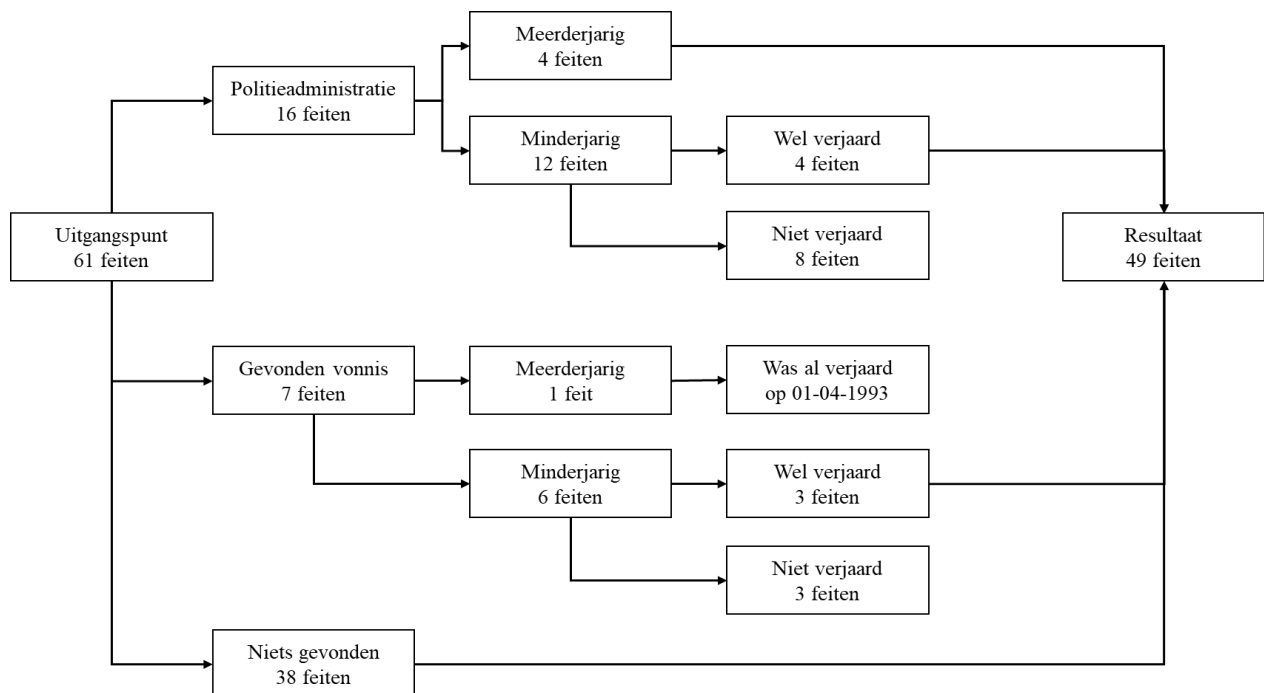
Uitgangspunt
61 feiten

Politieadministratie
16 feiten

Meerderjarig
4 feiten

Minderjarig
12 feiten

Wel verjaard
4 feiten

Niet verjaard
8 feiten

Gevonden vonnis
7 feiten

Meerderjarig
1 feit

Was al verjaard
op 01-04-1993

Minderjarig
6 feiten

Wel verjaard
3 feiten

Niet verjaard
3 feiten

Niets gevonden
38 feiten

Resultaat
49 feiten